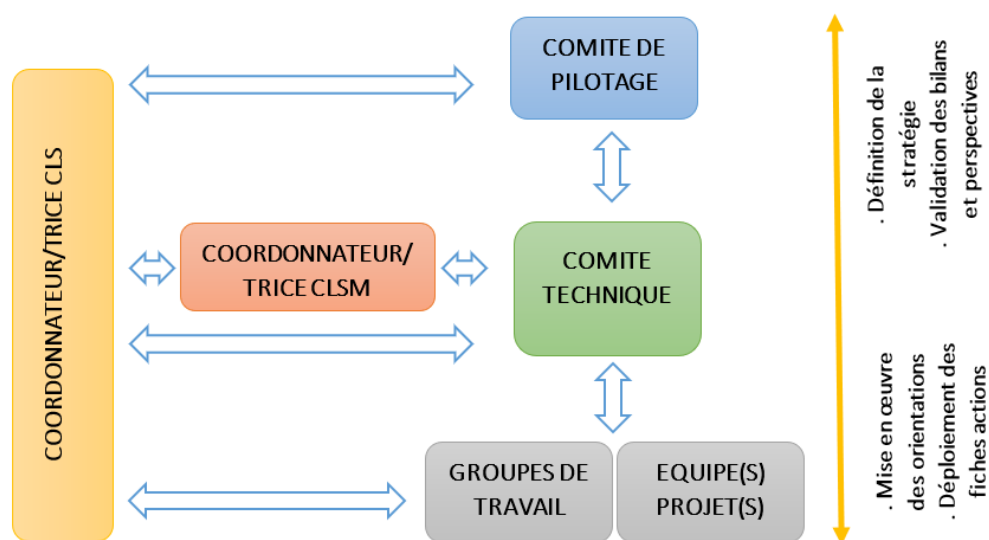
COORDONNATEUR/TRICE CLS

COMITE DE PILOTAGE

COORDONNATEUR/ TRICE CLSM

COMITE TECHNIQUE

GROUPES DE TRAVAIL

EQUIPE(S) PROJET(S)

. Définition de la stratégie
. Validation des bilans et perspectives

. Mise en œuvre des orientations
. Déploiement des fiches actions